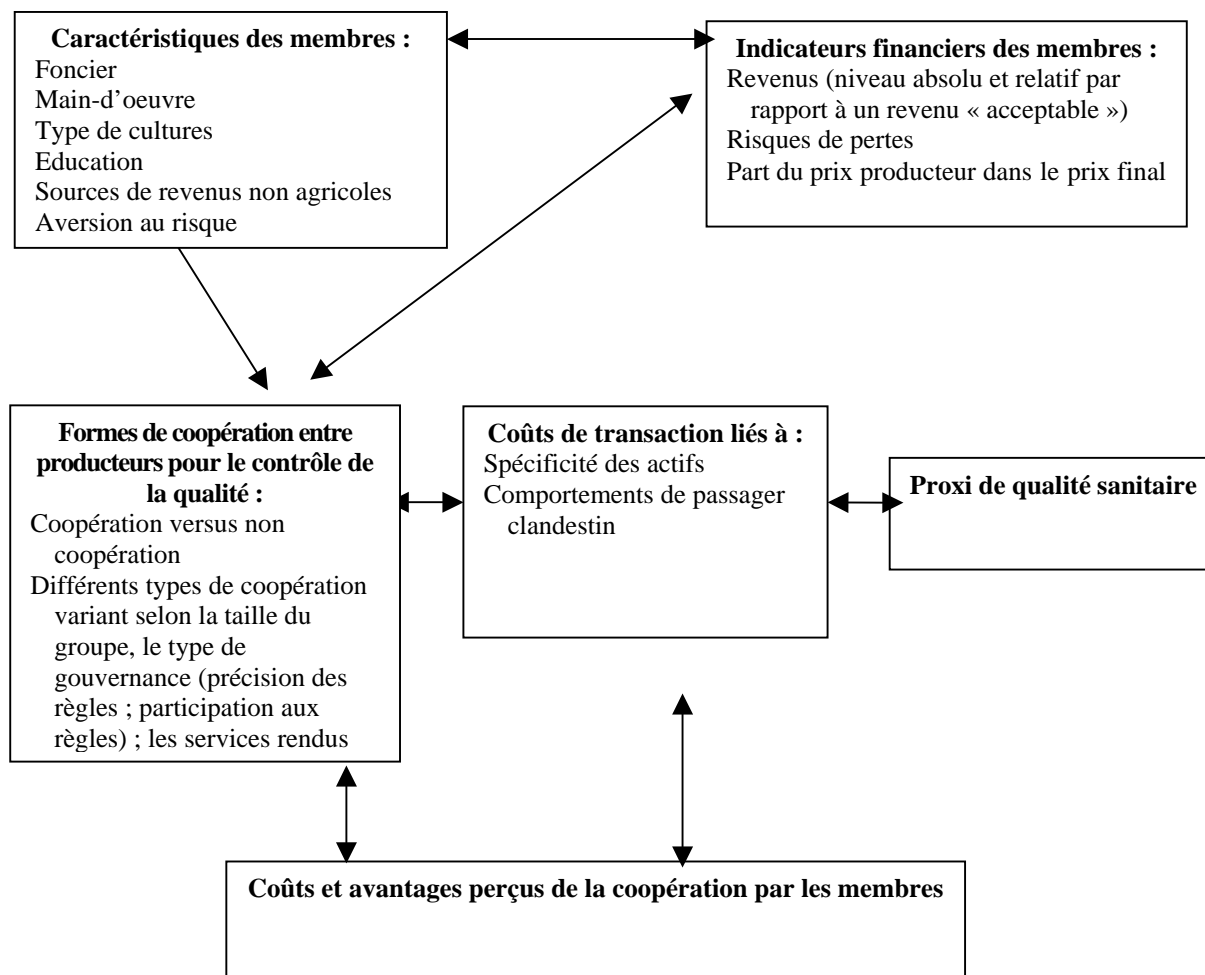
**Caractéristiques des membres :**
Foncier
Main-d'oeuvre
Type de cultures
Education
Sources de revenus non agricoles
Aversion au risque

**Indicateurs financiers des membres :**
Revenus (niveau absolu et relatif par rapport à un revenu « acceptable »)
Risques de pertes
Part du prix producteur dans le prix final

**Formes de coopération entre producteurs pour le contrôle de la qualité :**
Coopération versus non coopération
Différents types de coopération variant selon la taille du groupe, le type de gouvernance (précision des règles ; participation aux règles) ; les services rendus

**Coûts de transaction liés à :**
Spécificité des actifs
Comportements de passager clandestin

**Proxi de qualité sanitaire**

**Coûts et avantages perçus de la coopération par les membres**